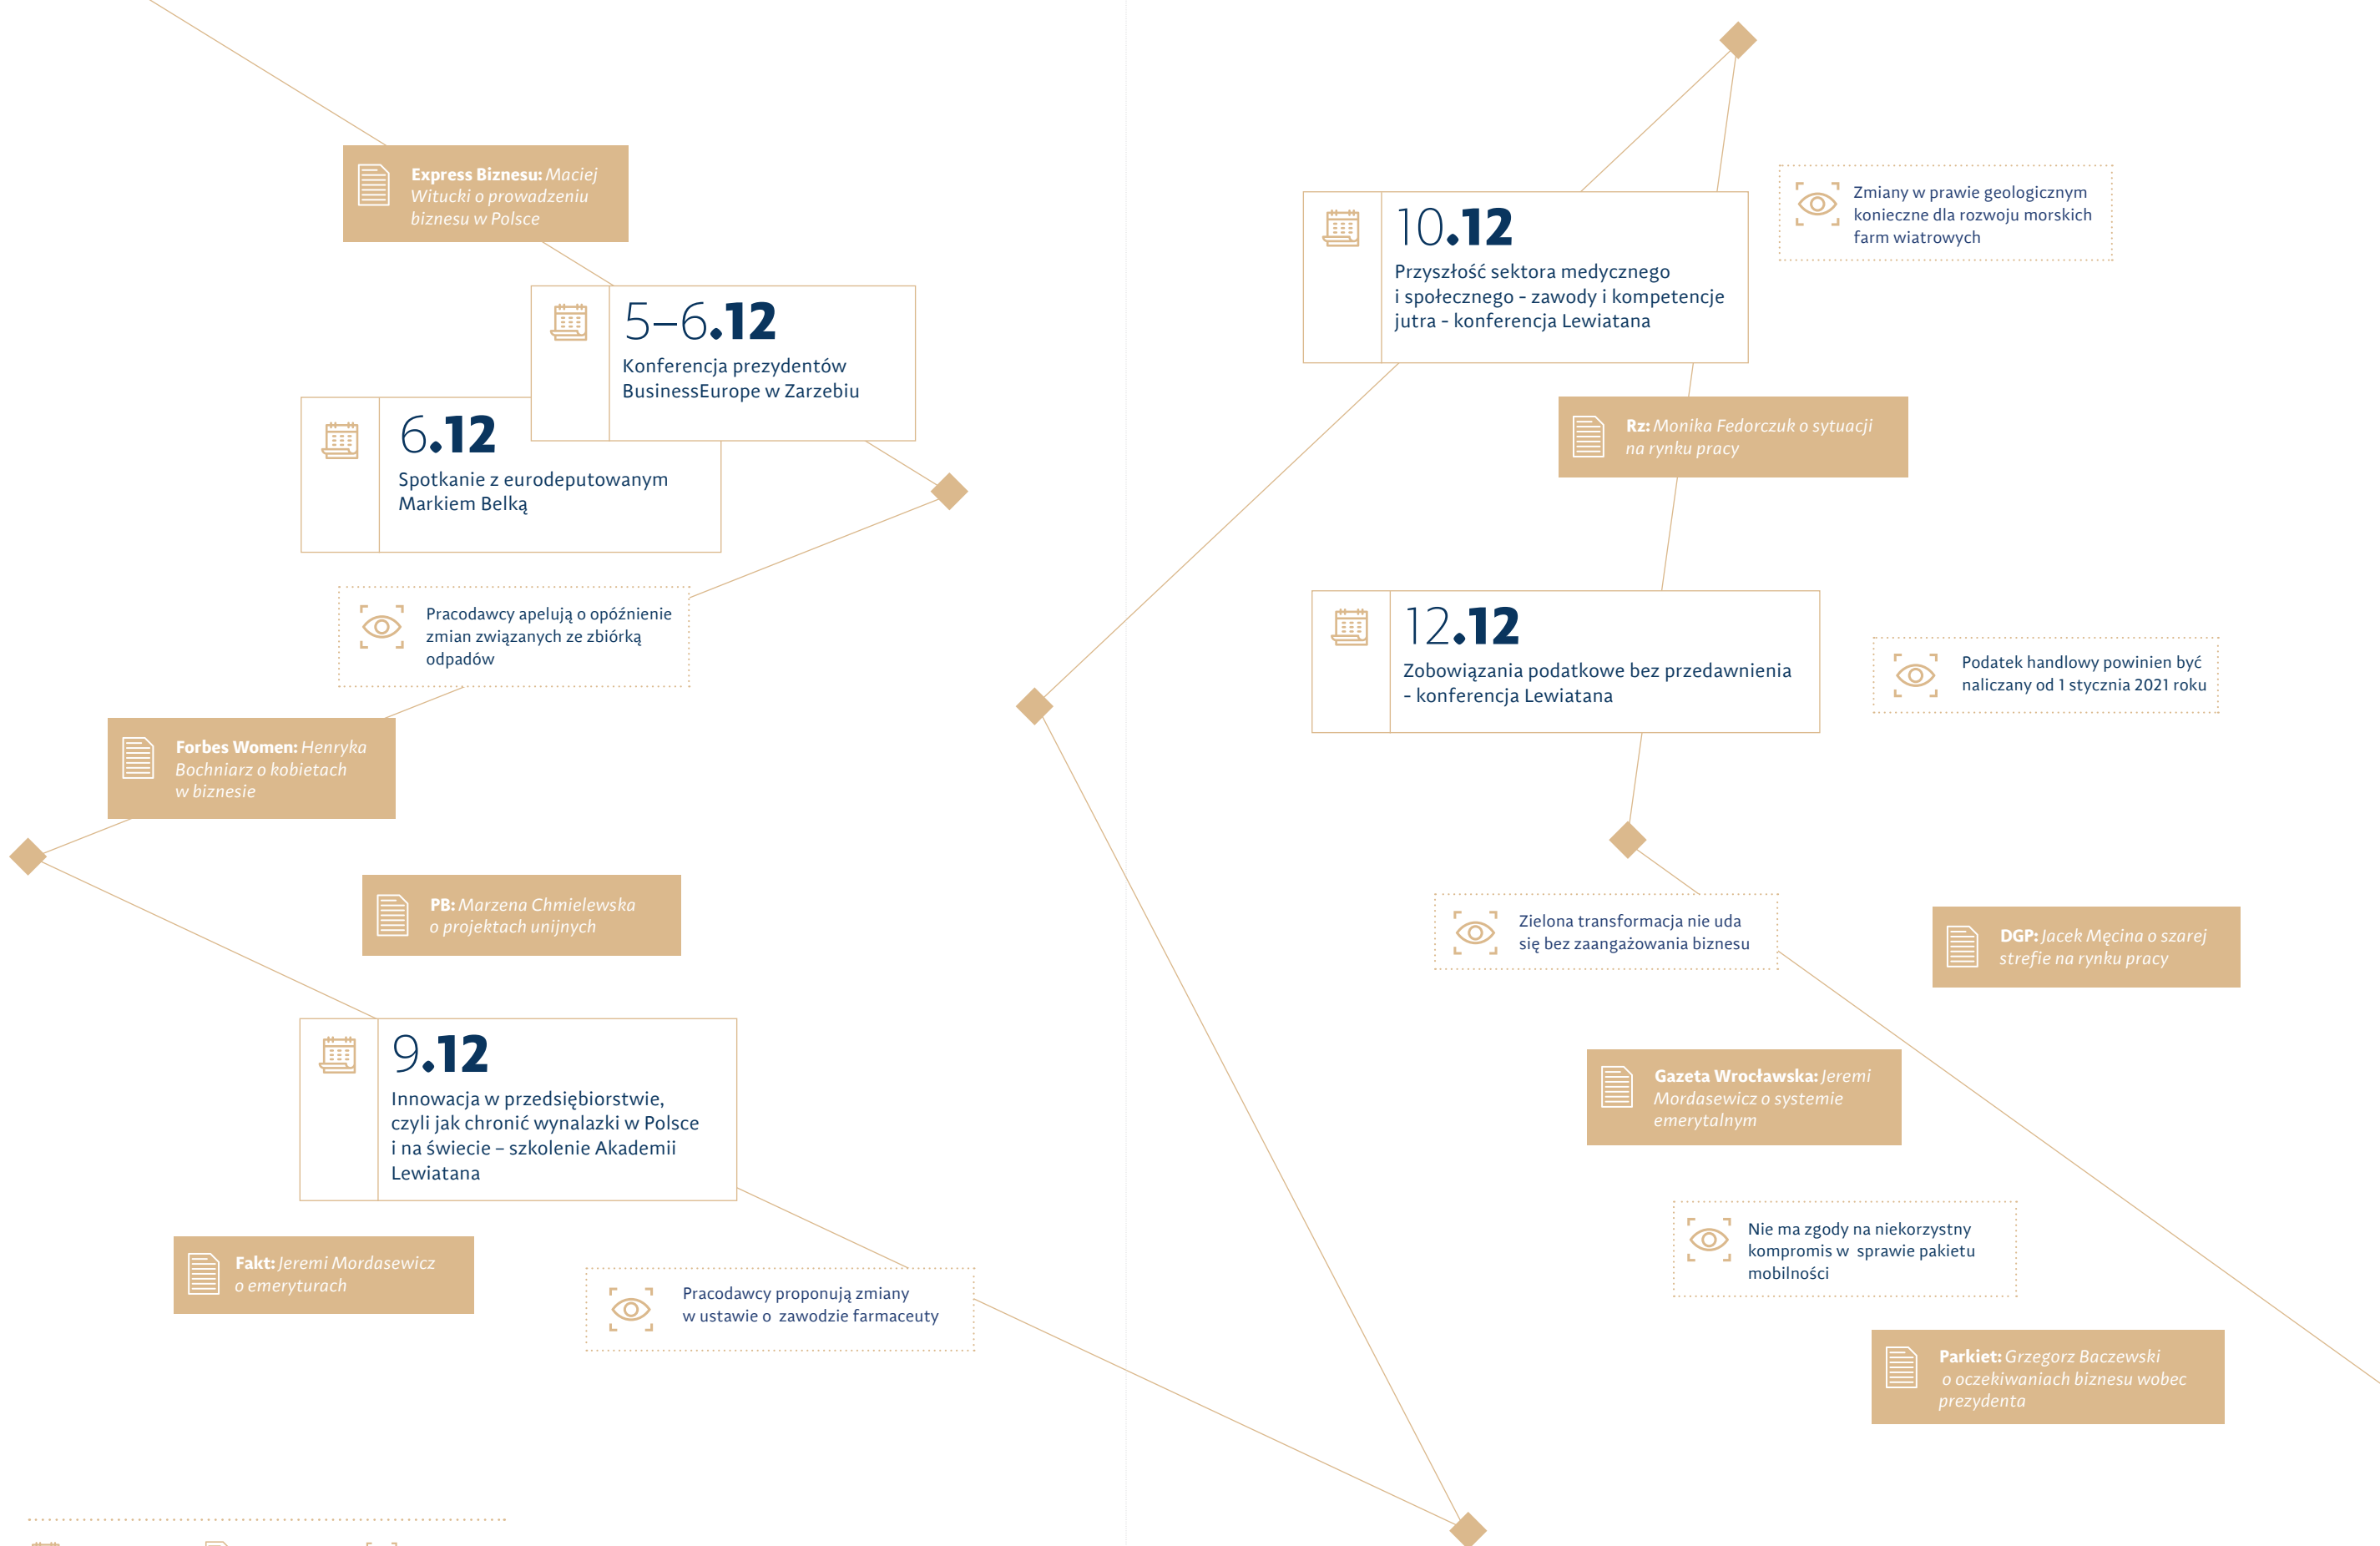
**Express Biznesu:** *Maciej Witucki o prowadzeniu biznesu w Polsce*

5–6.12
Konferencja prezydentów BusinessEurope w Zarzebiu

6.12
Spotkanie z eurodeputowanym Markiem Belką

Pracodawcy apelują o opóźnienie zmian związanych ze zbiórką odpadów

**Forbes Women:** *Henryka Bochniarz o kobietach w biznesie*

**PB:** *Marzena Chmielewska o projektach unijnych*

9.12
Innowacja w przedsiębiorstwie, czyli jak chronić wynalazki w Polsce i na świecie – szkolenie Akademii Lewiatana

**Fakt:** *Jeremi Mordasewicz o emeryturach*

Pracodawcy proponują zmiany w ustawie o zawodzie farmaceuty

10.12
Przyszłość sektora medycznego i społecznego - zawody i kompetencje jutra - konferencja Lewiatana

Zmiany w prawie geologicznym konieczne dla rozwoju morskich farm wiatrowych

**Rz:** *Monika Fedorczuk o sytuacji na rynku pracy*

12.12
Zobowiązania podatkowe bez przedawnienia - konferencja Lewiatana

Podatek handlowy powinien być naliczany od 1 stycznia 2021 roku

Zielona transformacja nie uda się bez zaangażowania biznesu

**DGP:** *Jacek Męcina o szarej strefie na rynku pracy*

**Gazeta Wrocławska:** *Jeremi Mordasewicz o systemie emerytalnym*

Nie ma zgody na niekorzystny kompromis w sprawie pakietu mobilności

**Parkiet:** *Grzegorz Baczewski o oczekiwaniach biznesu wobec prezydenta*